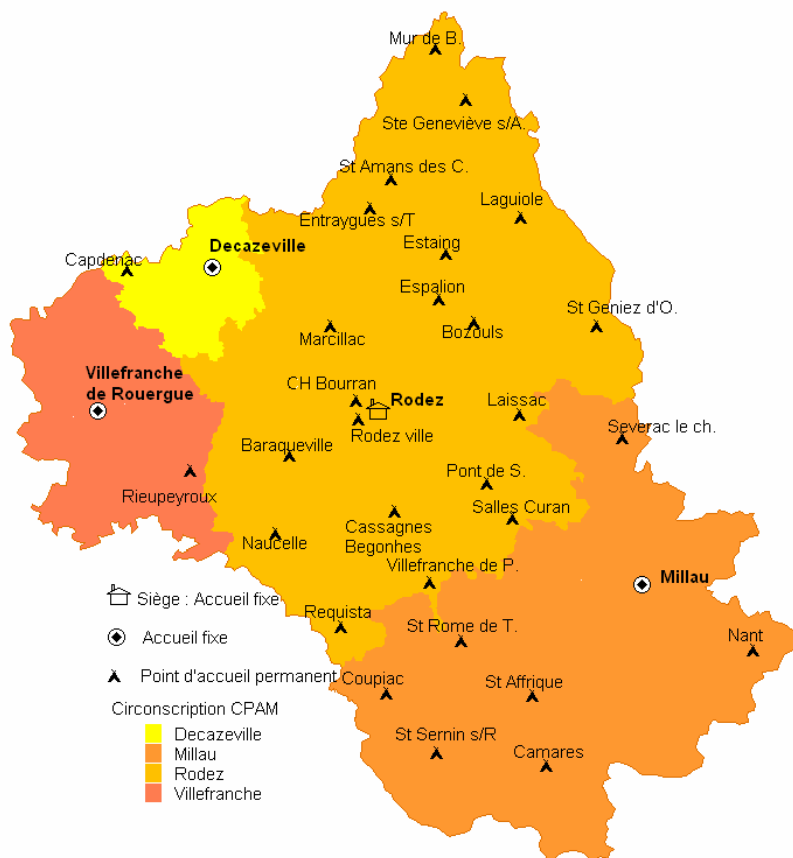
Mur de B.

Ste Geneviève s/A.

St Amans des C.

Laguiole

Entraygues s/T

Decazeville

Capdenac

Estaing

Espalion

St Geniez d'O.

Marcillac

Bozouls

Villefranche de Rouergue

CH Bourran

Rodez

Laissac

Rodez ville

Severac le ch.

Baraqueville

Pont de S.

Rieupeyroux

Salles Curan

Cassagnes Begonhes

Naucelle

Villefranche de P.

Millau

Siège : Accueil fixe

Requista

St Rome de T.

Accueil fixe

Nant

Point d'accueil permanent

Coupiac

St Affrique

Circonscription CPAM

St Sernin s/R

Decazeville

Millau

Camares

Rodez

Villefranche